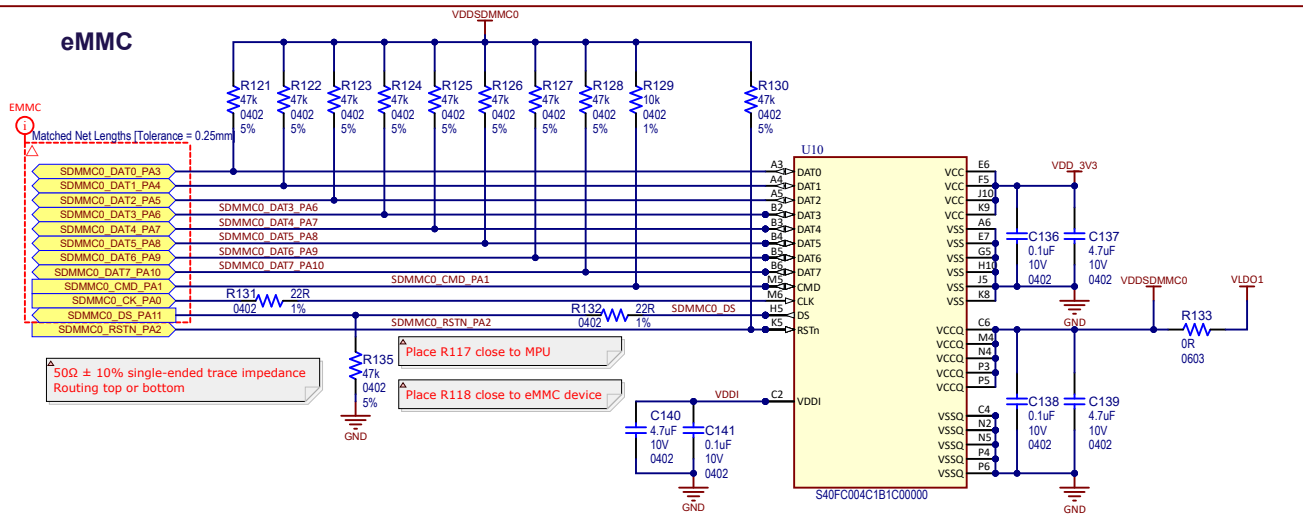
eMMC

VDDSDMMC0

EMMC

Matched Net Lengths [Tolerance = 0.25mm]

R121
47k
0402
5%

R122
47k
0402
5%

R123
47k
0402
5%

R124
47k
0402
5%

R125
47k
0402
5%

R126
47k
0402
5%

R127
47k
0402
5%

R128
47k
0402
5%

R129
10k
0402
1%

R130
47k
0402
5%

U10

SDMMC0_DAT0_PA3
SDMMC0_DAT1_PA4
SDMMC0_DAT2_PA5
SDMMC0_DAT3_PA6
SDMMC0_DAT4_PA7
SDMMC0_DAT5_PA8
SDMMC0_DAT6_PA9
SDMMC0_DAT7_PA10
SDMMC0_CMD_PA1
SDMMC0_CK_PA0
SDMMC0_DS_PA11
SDMMC0_RSTN_PA2

SDMMC0_DAT3_PA6
SDMMC0_DAT4_PA7
SDMMC0_DAT5_PA8
SDMMC0_DAT6_PA9
SDMMC0_DAT7_PA10
SDMMC0_CMD_PA1
SDMMC0_RSTN_PA2

R131 22R
0402 1%

R132 22R
0402 1%

SDMMC0_DS

A3 DAT0
A4 DAT1
A5 DAT2
B2 DAT3
B3 DAT4
B4 DAT5
B5 DAT6
B6 DAT7
M5 CMD
M6 CLK
H5 DS
K5 RSTn

C2 VDDI

VCC E6
VCC F5
VCC J10
VCC K9
VSS A6
VSS E7
VSS G5
VSS H10
VSS J5
VSS K8
VCCQ C6
VCCQ M4
VCCQ N4
VCCQ P3
VCCQ P5
VSSQ C4
VSSQ N2
VSSQ N5
VSSQ P4
VSSQ P6

S40FC004C1B1C00000

VDD_3V3

C136
0.1uF
10V
0402

C137
4.7uF
10V
0402

GND

VDDSDMMC0

VLDO1

R133
0R
0603

C138
0.1uF
10V
0402

C139
4.7uF
10V
0402

GND

VDDI

C140
4.7uF
10V
0402

C141
0.1uF
10V
0402

GND

R135
47k
0402
5%

GND

50Ω ± 10% single-ended trace impedance
Routing top or bottom

Place R117 close to MPU

Place R118 close to eMMC device